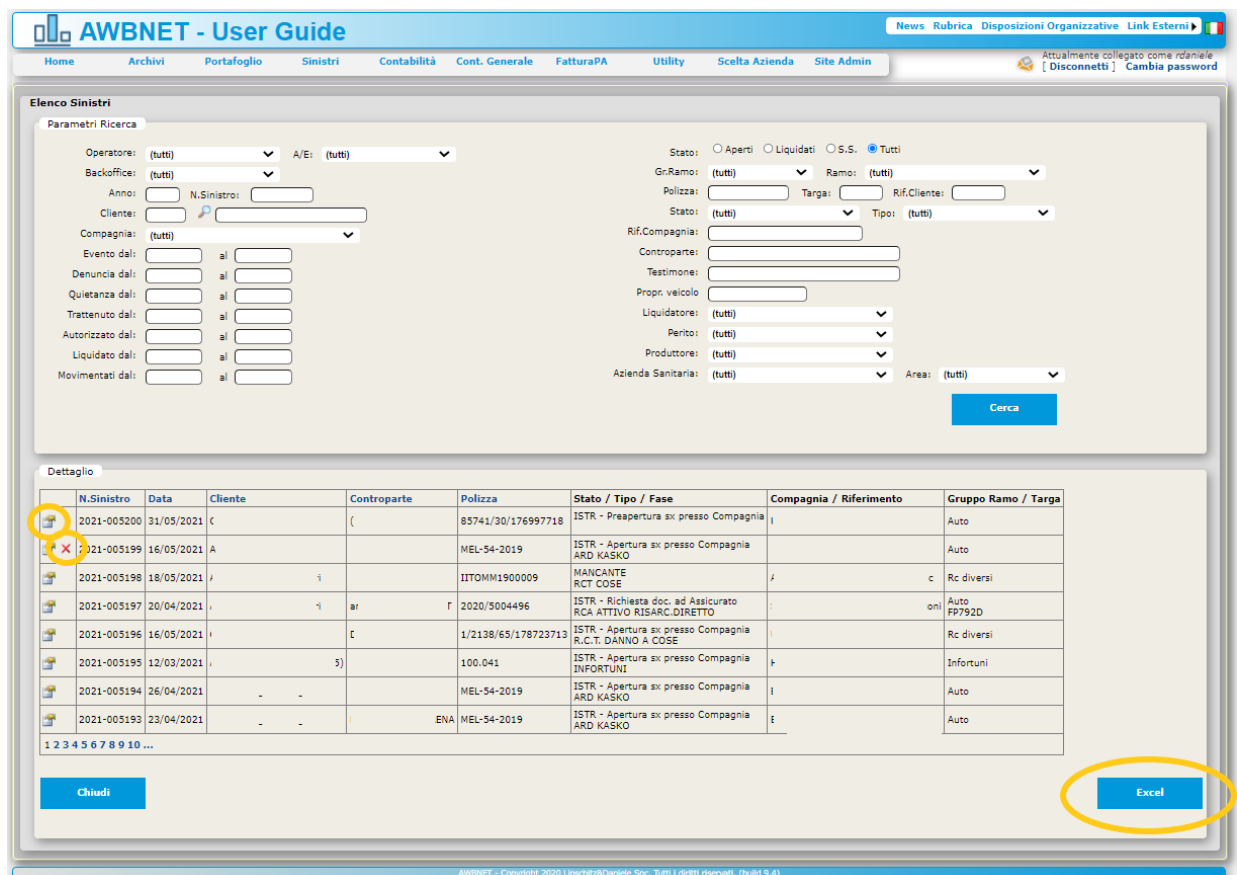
AWBNET - User Guide

News Rubrica Disposizioni Organizzative Link Esterni

Home Archivi Portafoglio Sinistri Contabilità Cont. Generale FatturaPA Utility Scelta Azienda Site Admin

Attualmente collegato come rdaniele
[ Disconnetti ] Cambia password

Elenco Sinistri

Parametri Ricerca

Operatore: (tutti) A/E: (tutti)
Backoffice: (tutti)
Anno: N.Sinistro:
Cliente:
Compagnia: (tutti)
Evento dal: al
Denuncia dal: al
Quietanza dal: al
Trattenuto dal: al
Autorizzato dal: al
Liquidato dal: al
Movimentati dal: al

Stato: Aperti Liquidati S.S. Tutti
Gr.Ramo: (tutti) Ramo: (tutti)
Polizza: Targa: Rif.Cliente:
Stato: (tutti) Tipo: (tutti)
Rif.Compagnia:
Controparte:
Testimone:
Propr. veicolo
Liquidatore: (tutti)
Perito: (tutti)
Produttore: (tutti)
Azienda Sanitaria: (tutti) Area: (tutti)

Cerca

Dettaglio

| | N.Sinistro | Data | Cliente | Controparte | Polizza | Stato / Tipo / Fase | Compagnia / Riferimento | Gruppo Ramo / Targa |
|---|---|---|---|---|---|---|---|---|
| | 2021-005200 | 31/05/2021 | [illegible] | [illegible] | 85741/30/176997718 | ISTR - Preapertura sx presso Compagnia | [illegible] | Auto |
| ✕ | 2021-005199 | 16/05/2021 | A | | MEL-54-2019 | ISTR - Apertura sx presso Compagnia ARD KASKO | | Auto |
| | 2021-005198 | 18/05/2021 | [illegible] | | IITOMM1900009 | MANCANTE RCT COSE | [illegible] | Rc diversi |
| | 2021-005197 | 20/04/2021 | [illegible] | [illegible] | 2020/5004496 | ISTR - Richiesta doc. ad Assicurato RCA ATTIVO RISARC.DIRETTO | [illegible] | Auto FP792D |
| | 2021-005196 | 16/05/2021 | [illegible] | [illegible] | 1/2138/65/178723713 | ISTR - Apertura sx presso Compagnia R.C.T. DANNO A COSE | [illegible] | Rc diversi |
| | 2021-005195 | 12/03/2021 | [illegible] | | 100.041 | ISTR - Apertura sx presso Compagnia INFORTUNI | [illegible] | Infortuni |
| | 2021-005194 | 26/04/2021 | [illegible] | | MEL-54-2019 | ISTR - Apertura sx presso Compagnia ARD KASKO | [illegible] | Auto |
| | 2021-005193 | 23/04/2021 | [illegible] | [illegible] ENA | MEL-54-2019 | ISTR - Apertura sx presso Compagnia ARD KASKO | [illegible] | Auto |

1 2 3 4 5 6 7 8 9 10 ...

Chiudi

Excel

AWBNET - Copyright 2020 Lipschitz&Daniele Spa. Tutti i diritti riservati. (build 9.4)